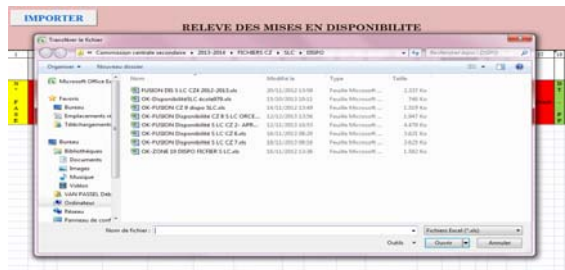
IMPORTER

RELEVE DES MISES EN DISPONIBILITE

Transférer le fichier

« Commission centrale secondaire ▸ 2013-2014 ▸ FICHIERS CZ ▸ SLC ▸ DISPO

Rechercher dans : DISPO

Organiser ▾ Nouveau dossier

| Nom | Modifié le | Type | Taille |
|---|---|---|---|
| FUSION DIS 5 LC CZ4 2012-2013.xls | 20/11/2012 13:08 | Feuille Microsoft ... | 2.237 Ko |
| OK-DisponibilitéSLC-école079.xls | 15/10/2013 10:12 | Feuille Microsoft ... | 740 Ko |
| OK-FUSION CZ 8 dispo SLC.xls | 14/11/2013 13:49 | Feuille Microsoft ... | 1.319 Ko |
| OK-FUSION Disponibilité CZ 8 SLC ORCE... | 12/11/2013 13:56 | Feuille Microsoft ... | 1.847 Ko |
| OK-FUSION Disponibilité 5 LC CZ 2 - APR... | 11/11/2013 16:55 | Feuille Microsoft ... | 4.070 Ko |
| OK-FUSION Disponibilité 5 LC CZ 6.xls | 16/11/2013 08:30 | Feuille Microsoft ... | 3.631 Ko |
| OK-FUSION Disponibilité 5 LC CZ 7.xls | 18/11/2013 08:53 | Feuille Microsoft ... | 3.623 Ko |
| OK-ZONE 10 DISPO FICHIER 5 LC.xls | 16/11/2013 13:38 | Feuille Microsoft ... | 1.582 Ko |

Microsoft Office Ex

Favoris
Bureau
Emplacements ré
Téléchargement

Bureau
Bibliothèques
Documents
Images
Musique
Vidéos
VAN PASSEL Deb
Ordinateur
Réseau
Panneau de conf

Nom de fichier :

Fichiers Excel (*.xls)

Outils ▾ Ouvrir ▾ Annuler